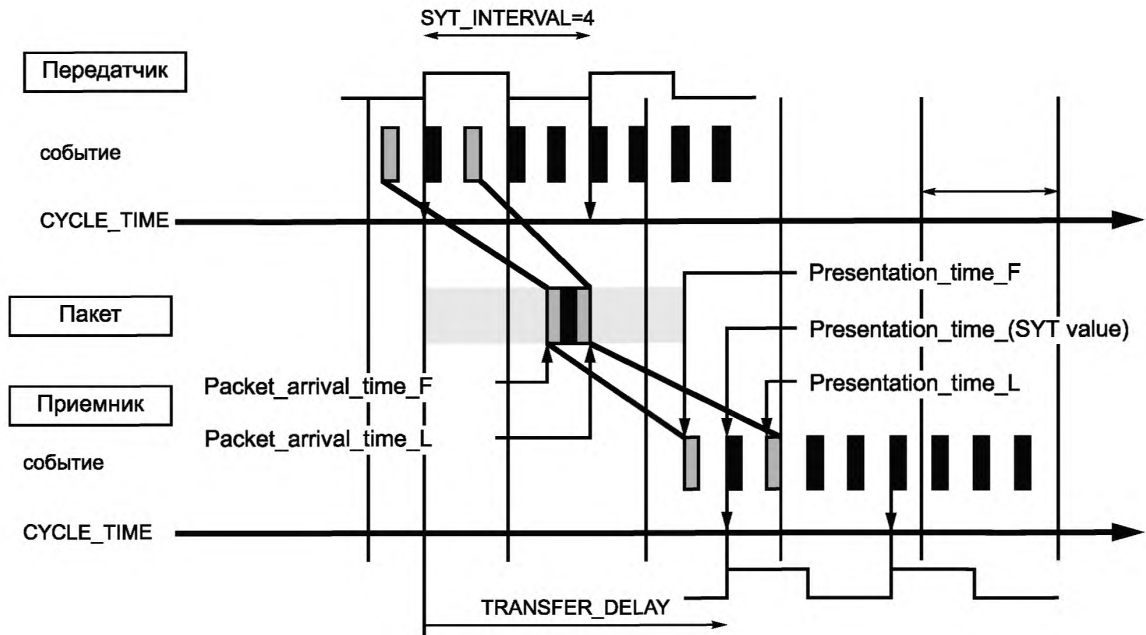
SYT_INTERVAL=4

Передатчик

событие

CYCLE_TIME

Пакет

Presentation_time_F

Presentation_time_(SYT value)

Packet_arrival_time_F

Приемник

Presentation_time_L

Packet_arrival_time_L

событие

CYCLE_TIME

TRANSFER_DELAY